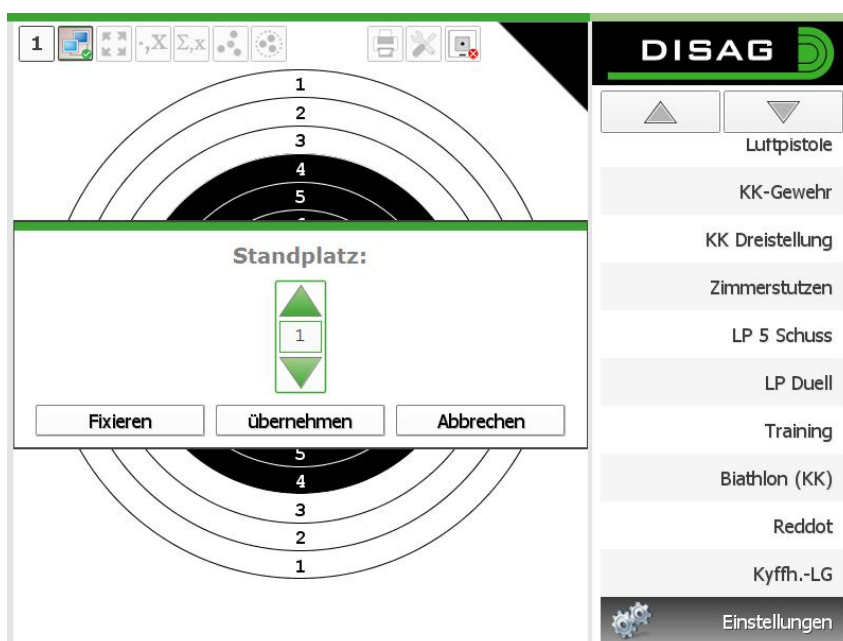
1 ·,X Σ,x

1
2
3
4
5

Standplatz:

1

Fixieren übernehmen Abbrechen

5
4
3
2
1

DISAG

Luftpistole
KK-Gewehr
KK Dreistellung
Zimmerstutzen
LP 5 Schuss
LP Duell
Training
Biathlon (KK)
Reddot
Kyffh.-LG
Einstellungen